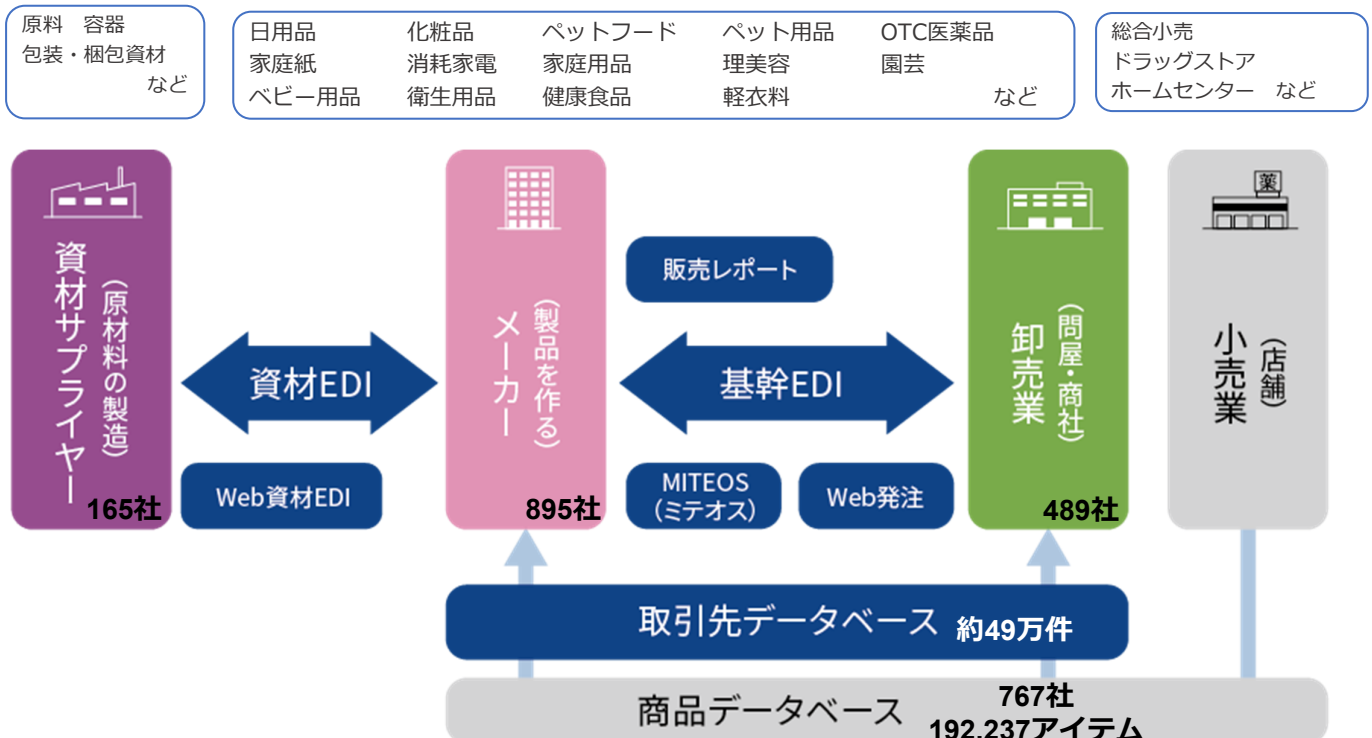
原料　容器
包装・梱包資材
など

日用品　化粧品　ペットフード　ペット用品　OTC医薬品
家庭紙　消耗家電　家庭用品　理美容　園芸
ベビー用品　衛生用品　健康食品　軽衣料　など

総合小売
ドラッグストア
ホームセンター　など

資材サプライヤー
（原材料の製造）
165社

資材EDI

Web資材EDI

メーカー
（製品を作る）
895社

販売レポート

基幹EDI

MITEOS
（ミテオス）

Web発注

卸売業
（問屋・商社）
489社

薬

小売業
（店舗）

取引先データベース　約49万件

商品データベース　767社
192,237アイテム